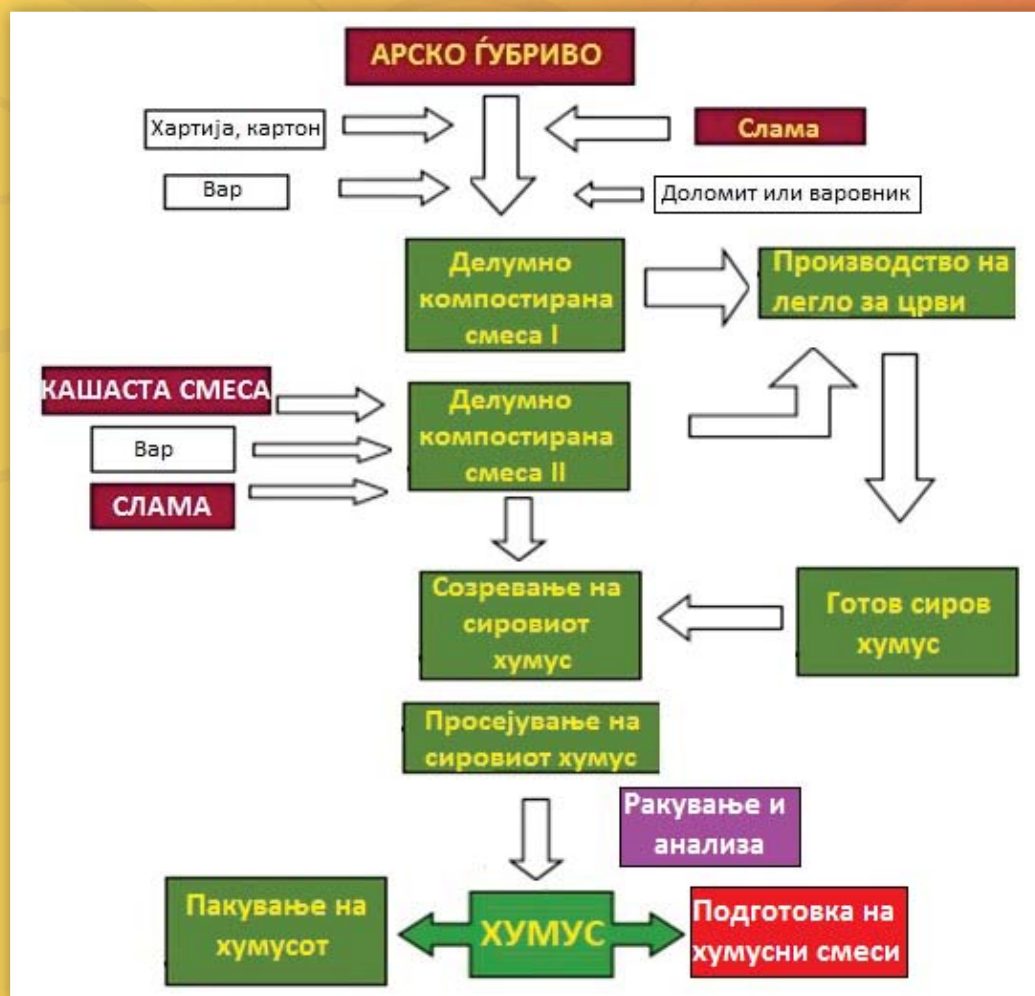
АРСКОЃУБРИВО

Хартија, картон

Слама

Вар

Доломит или варовник

Делумно компостирана смеса I

Производство на легло за црви

КАШАСТА СМЕСА

Вар

СЛАМА

Делумно компостирана смеса II

Созревање на сировиот хумус

Готов сиров хумус

Просејување на сировиот хумус

Ракување и анализа

Пакување на хумусот

ХУМУС

Подготовка на хумусни смеси